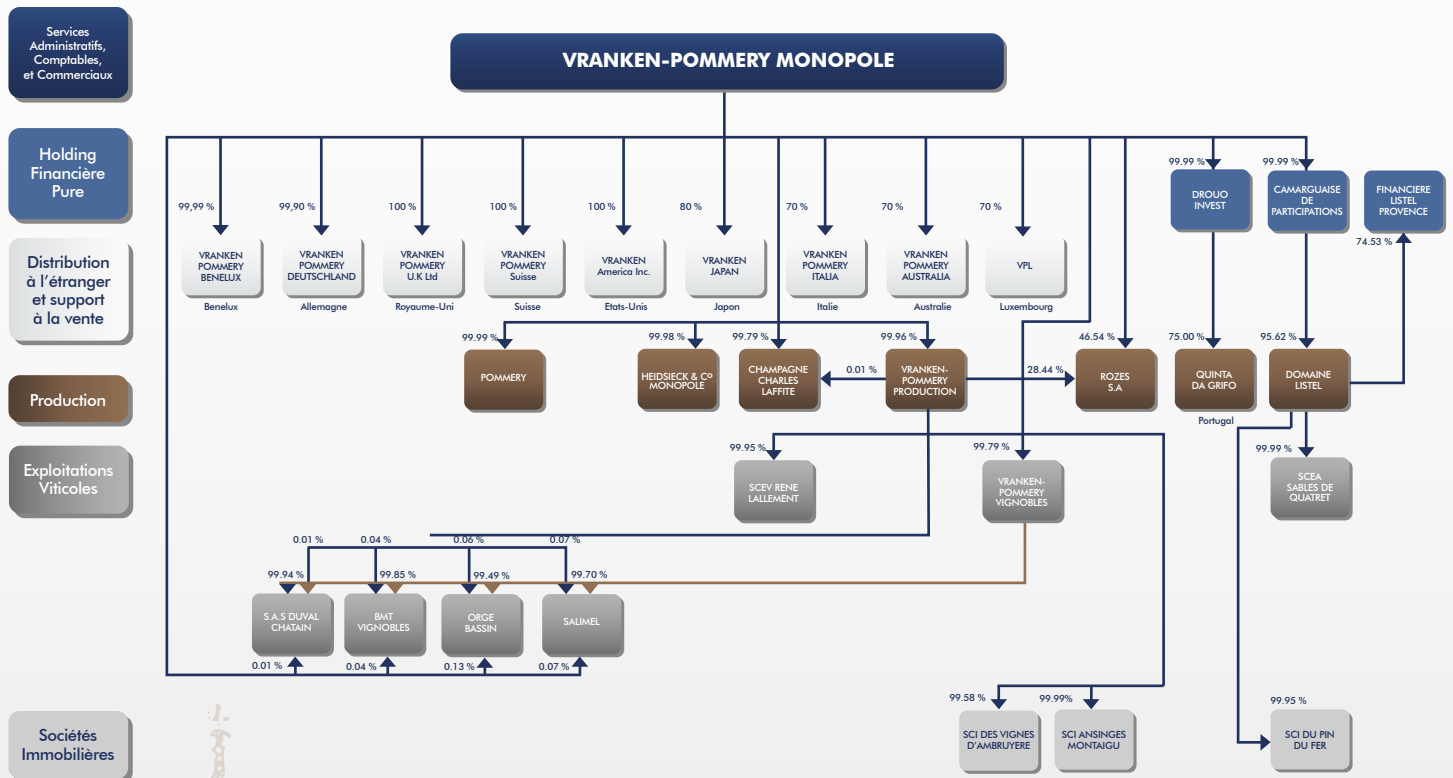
Services Administratifs, Comptables, et Commerciaux

VRANKEN-POMMERY MONOPOLE

Holding Financière Pure

Distribution à l'étranger et support à la vente

Production

Exploitations Viticoles

Sociétés Immobilières

99,99 %
VRANKEN POMMERY BENELUX
Benelux

99,90 %
VRANKEN POMMERY DEUTSCHLAND
Allemagne

100 %
VRANKEN POMMERY U.K Ltd
Royaume-Uni

100 %
VRANKEN POMMERY Suisse
Suisse

100 %
VRANKEN America Inc.
Etats-Unis

80 %
VRANKEN JAPAN
Japon

70 %
VRANKEN POMMERY ITALIA
Italie

70 %
VRANKEN POMMERY AUSTRALIA
Australie

70 %
VPL
Luxembourg

99.99 %
DROUO INVEST

99.99 %
CAMARGUAISE DE PARTICIPATIONS

FINANCIERE LISTEL PROVENCE

74.53 %

99.99 %
POMMERY

99.98 %
HEIDSIECK & C° MONOPOLE

99.79 %
CHAMPAGNE CHARLES LAFFITE

0.01 %

99.96 %
VRANKEN-POMMERY PRODUCTION

28.44 %

46.54 %
ROZES S.A

75.00 %
QUINTA DA GRIFO
Portugal

95.62 %
DOMAINE LISTEL

99.95 %
SCEV RENE LALLEMENT

99.79 %
VRANKEN-POMMERY VIGNOBLES

99.99 %
SCEA SABLES DE QUATRET

0.01 %
0.04 %
0.06 %
0.07 %

99.94 %
S.A.S DUVAL CHATAIN

99.85 %
BMT VIGNOBLES

99.49 %
ORGE BASSIN

99.70 %
SALIMEL

0.01 %
0.04 %
0.13 %
0.07 %

99.58 %
SCI DES VIGNES D'AMBRUYERE

99.99%
SCI ANSINGES MONTAIGU

99.95 %
SCI DU PIN DU FER